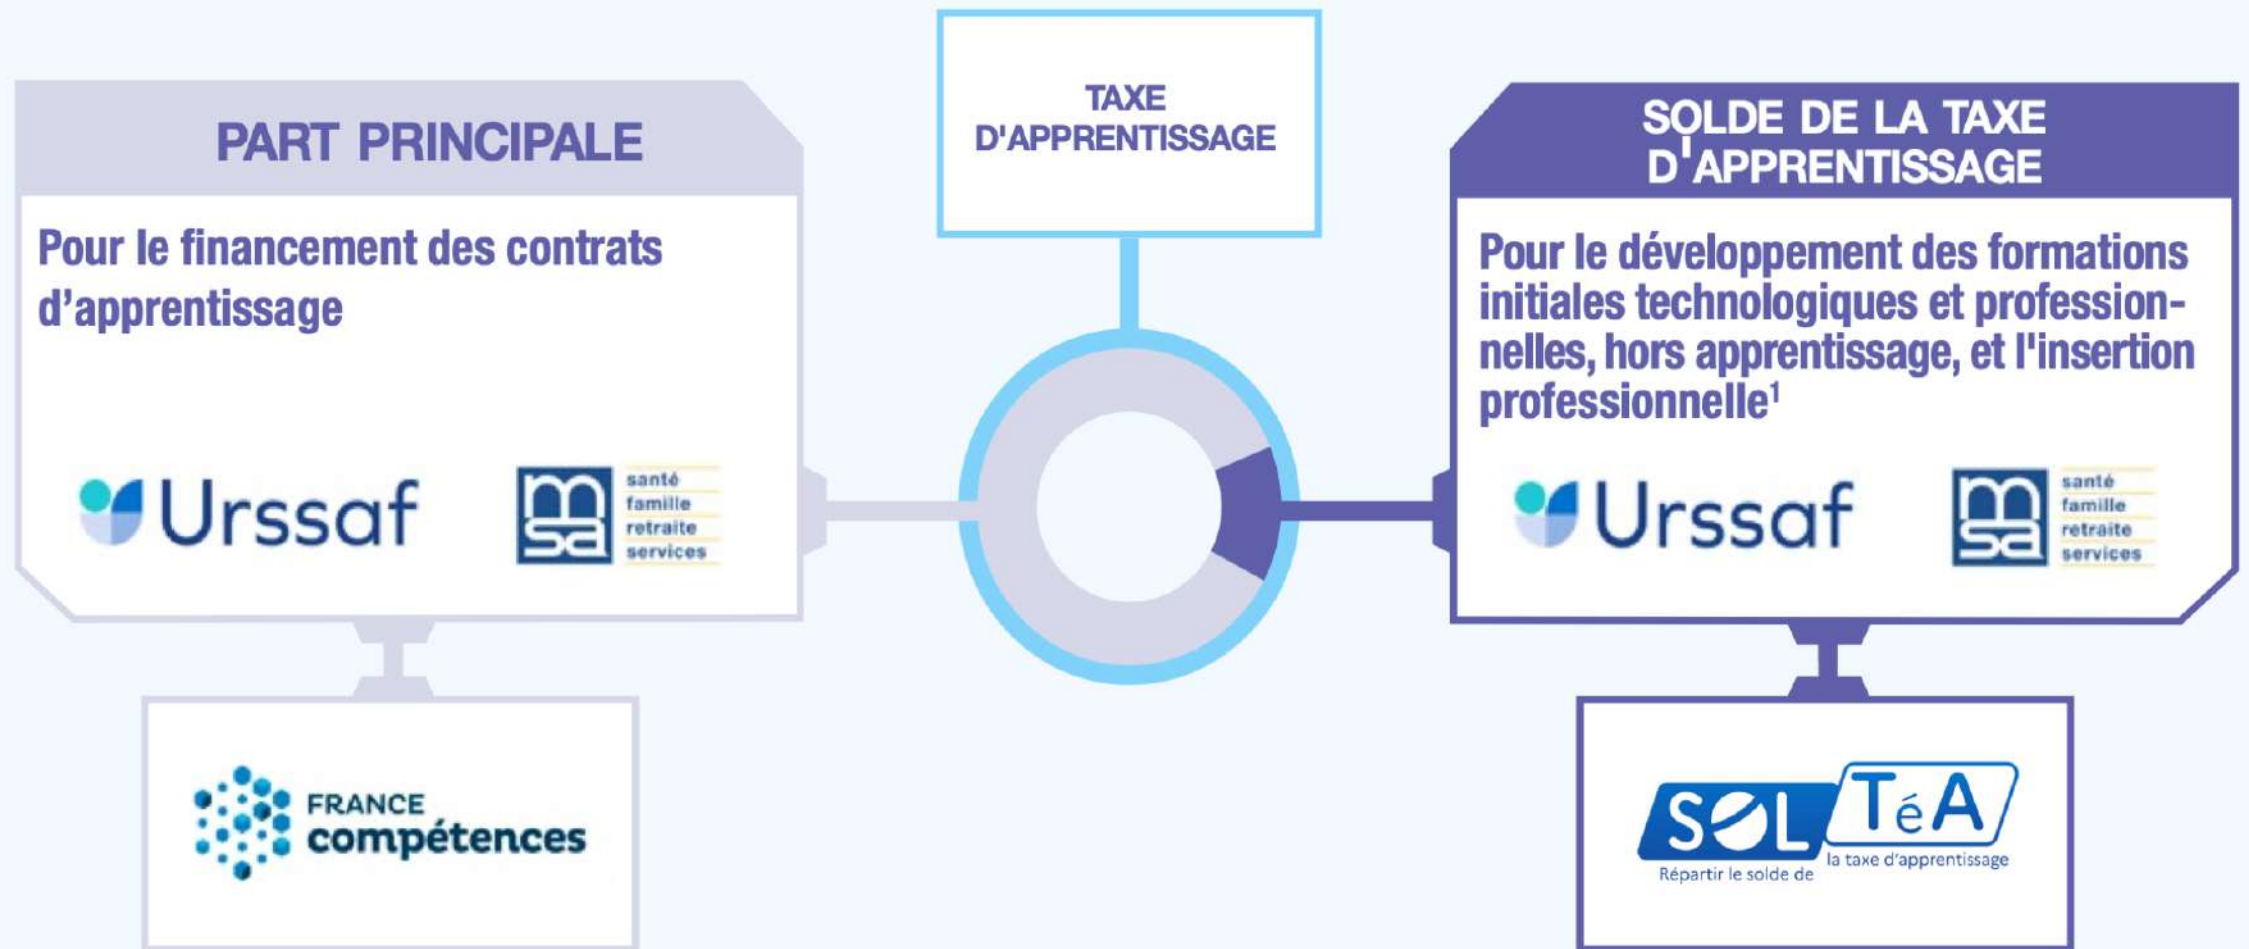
TAXE D'APPRENTISSAGE

PART PRINCIPALE

Pour le financement des contrats d'apprentissage

Urssaf

msa santé famille retraite services

FRANCE compétences

SOLDE DE LA TAXE D'APPRENTISSAGE

Pour le développement des formations initiales technologiques et professionnelles, hors apprentissage, et l'insertion professionnelle$^1$

Urssaf

msa santé famille retraite services

SOLTéA Répartir le solde de la taxe d'apprentissage